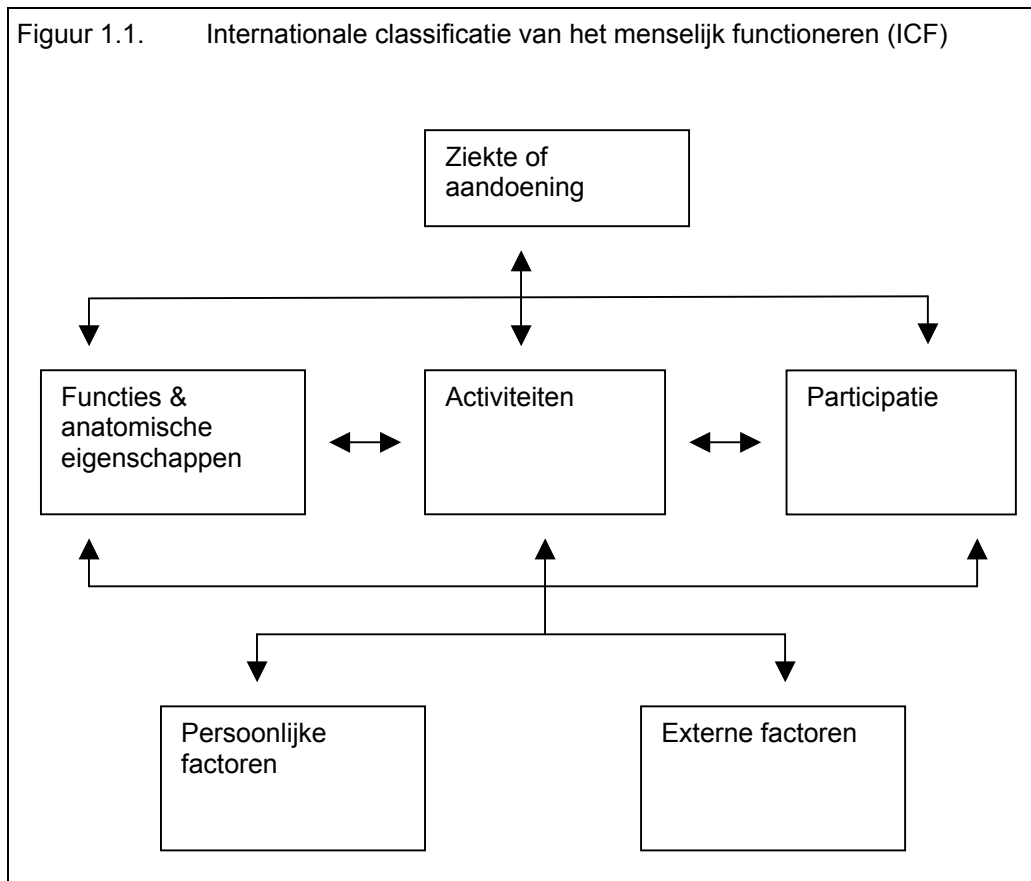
Figuur 1.1. Internationale classificatie van het menselijk functioneren (ICF)

Ziekte of aandoening

Functies & anatomische eigenschappen

Activiteiten

Participatie

Persoonlijke factoren

Externe factoren